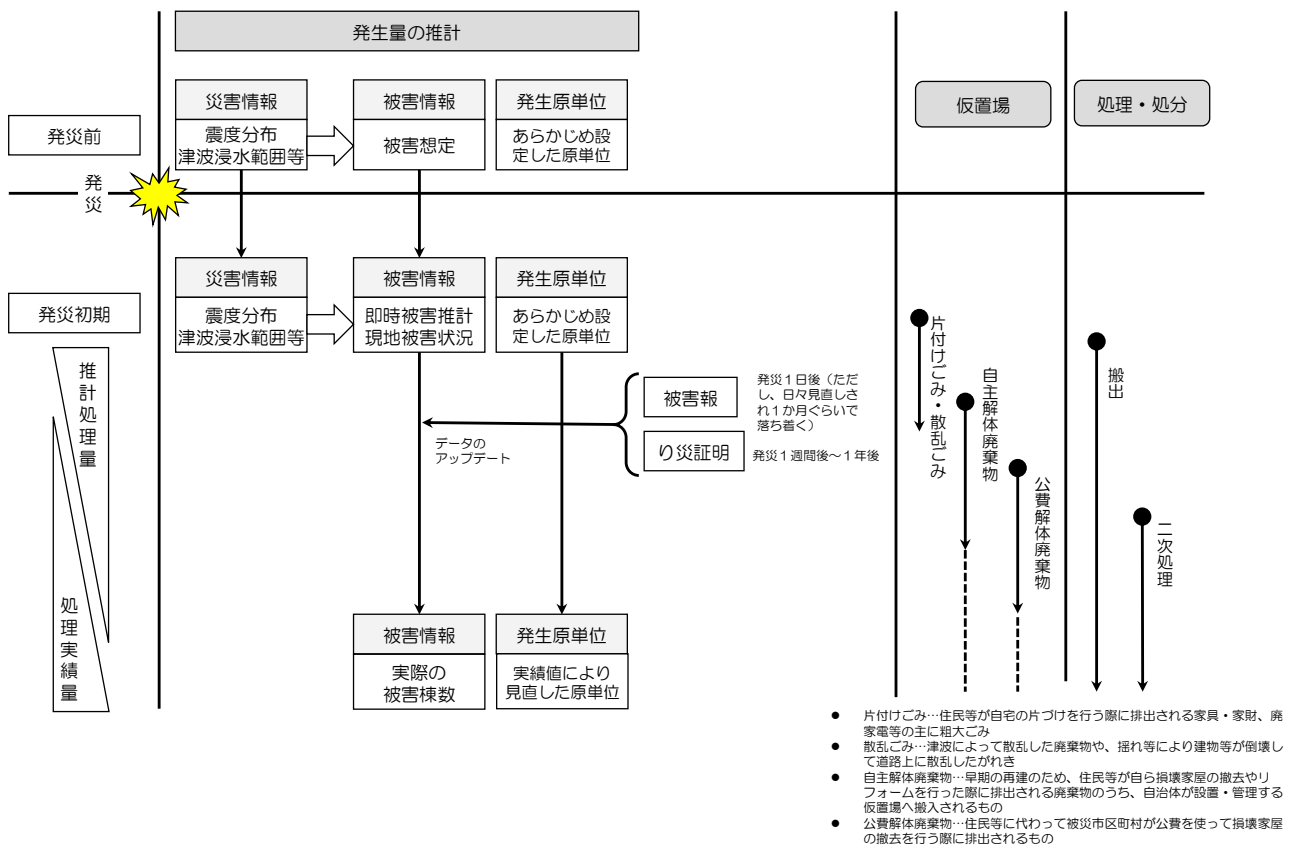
発生量の推計

仮置場

処理・処分

発災前

災害情報
震度分布
津波浸水範囲等

被害情報
被害想定

発生原単位
あらかじめ設定した原単位

発災

発災初期

災害情報
震度分布
津波浸水範囲等

被害情報
即時被害推計
現地被害状況

発生原単位
あらかじめ設定した原単位

推計処理量

処理実績量

被害報

発災１日後（ただし、日々見直しされ１か月ぐらいで落ち着く）

り災証明

発災１週間後～１年後

データのアップデート

被害情報
実際の
被害棟数

発生原単位
実績値により
見直した原単位

片付けごみ・散乱ごみ

自主解体廃棄物

公費解体廃棄物

搬出

二次処理

● 片付けごみ…住民等が自宅の片づけを行う際に排出される家具・家財、廃家電等の主に粗大ごみ
● 散乱ごみ…津波によって散乱した廃棄物や、揺れ等により建物等が倒壊して道路上に散乱したがれき
● 自主解体廃棄物…早期の再建のため、住民等が自ら損壊家屋の撤去やリフォームを行った際に排出される廃棄物のうち、自治体が設置・管理する仮置場へ搬入されるもの
● 公費解体廃棄物…住民等に代わって被災市区町村が公費を使って損壊家屋の撤去を行う際に排出されるもの